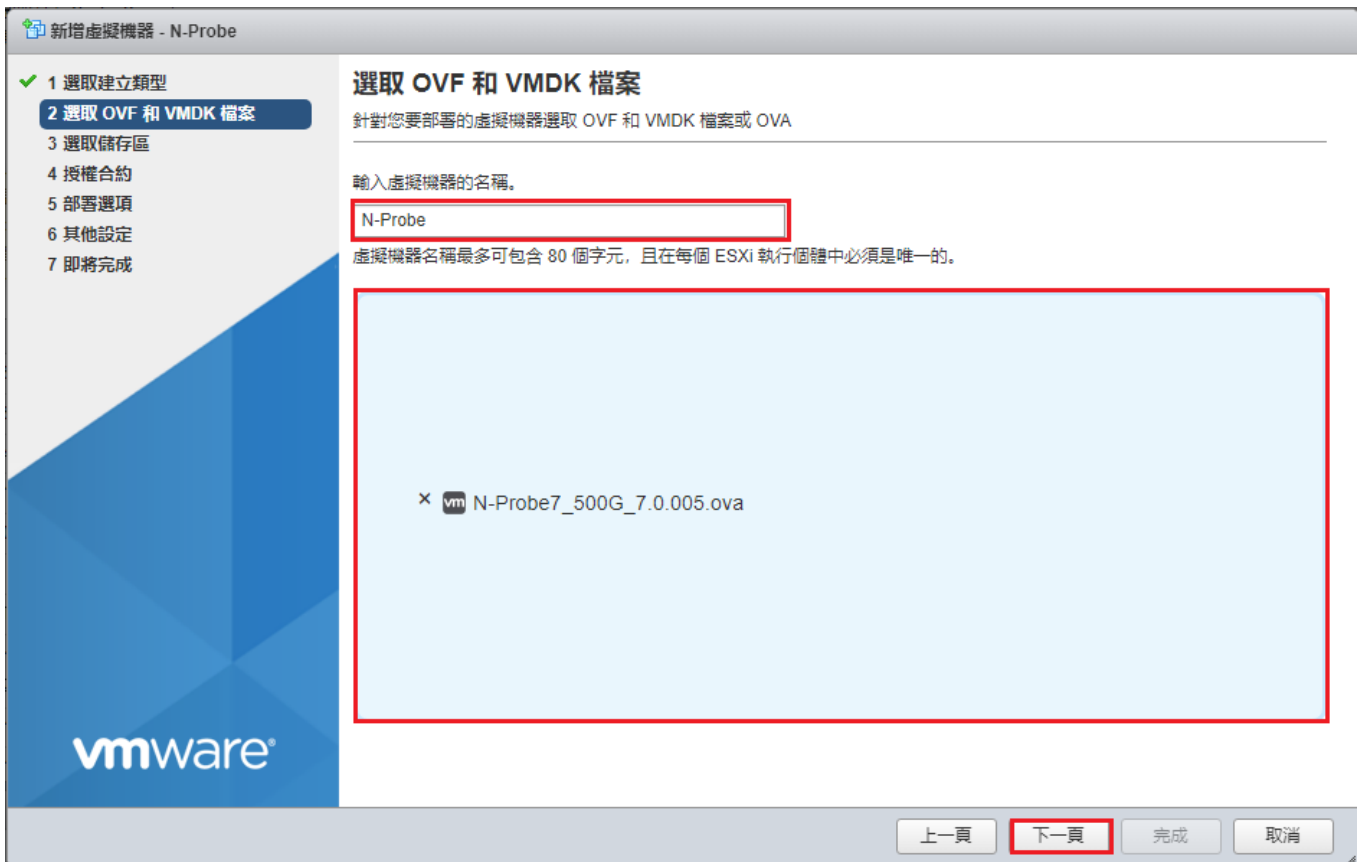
新增虛擬機器 - N-Probe

1 選取建立類型
2 選取 OVF 和 VMDK 檔案
3 選取儲存區
4 授權合約
5 部署選項
6 其他設定
7 即將完成

vmware

選取 OVF 和 VMDK 檔案
針對您要部署的虛擬機器選取 OVF 和 VMDK 檔案或 OVA

輸入虛擬機器的名稱。
N-Probe
虛擬機器名稱最多可包含 80 個字元，且在每個 ESXi 執行個體中必須是唯一的。

× vm N-Probe7_500G_7.0.005.ova

上一頁 下一頁 完成 取消